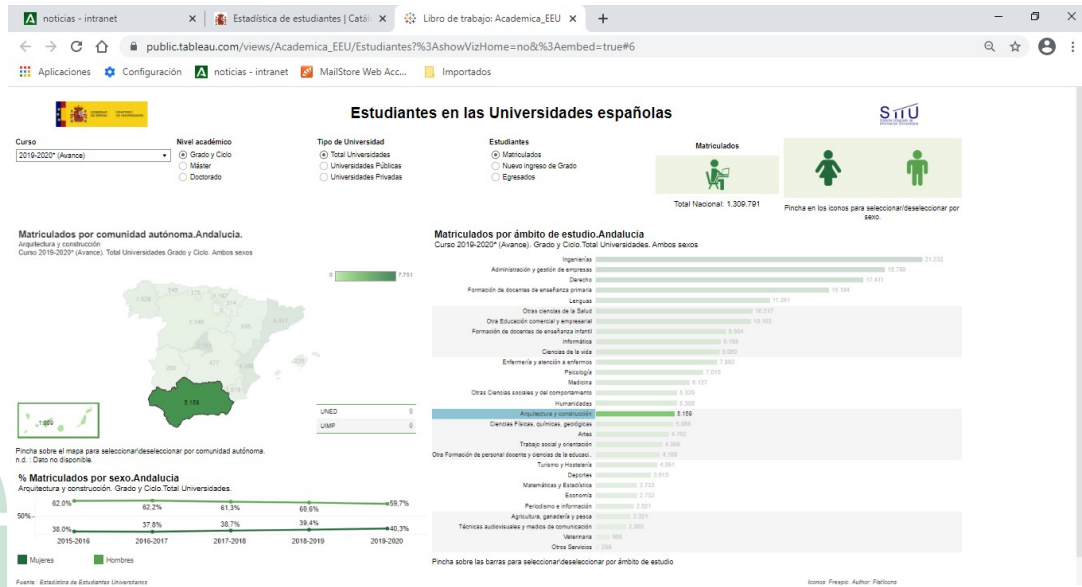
noticias - intranet × Estadística de estudiantes | Catál × Libro de trabajo: Academica_EEU × +

public.tableau.com/views/Academica_EEU/Estudiantes?%3AshowVizHome=no&%3Aembed=true#6

Aplicaciones Configuración noticias - intranet MailStore Web Acc... Importados

Estudiantes en las Universidades españolas

SIIU

Curso
2019-2020* (Avance)

Nivel académico
Grado y Ciclo
Máster
Doctorado

Tipo de Universidad
Total Universidades
Universidades Públicas
Universidades Privadas

Estudiantes
Matriculados
Nuevo ingreso de Grado
Egresados

Matriculados

Total Nacional: 1.309.791

Pincha en los iconos para seleccionar/deseleccionar por sexo.

Matriculados por comunidad autónoma.Andalucía.
Arquitectura y construcción
Curso 2019-2020* (Avance). Total Universidades Grado y Ciclo. Ambos sexos

0 7.751

1.828 1.146 5.159

UNED 0
UIMP 0

Pincha sobre el mapa para seleccionar/deseleccionar por comunidad autónoma.
n.d. : Dato no disponible.

% Matriculados por sexo.Andalucia
Arquitectura y construcción. Grado y Ciclo.Total Universidades.

| | 2015-2016 | 2016-2017 | 2017-2018 | 2018-2019 | 2019-2020 |
|---|---|---|---|---|---|
| Hombres | 62.0% | 62.2% | 61.3% | 60.6% | 59.7% |
| Mujeres | 38.0% | 37.8% | 38.7% | 39.4% | 40.3% |

50%

Mujeres Hombres

Matriculados por ámbito de estudio.Andalucía
Curso 2019-2020* (Avance). Grado y Ciclo.Total Universidades. Ambos sexos

| Ámbito | Matriculados |
|---|---|
| Ingenierías | 21.233 |
| Administración y gestión de empresas | 18.786 |
| Derecho | 17.411 |
| Formación de docentes de enseñanza primaria | 15.184 |
| Lenguas | 11.081 |
| Otras ciencias de la Salud | 10.217 |
| Otra Educación comercial y empresarial | 10.103 |
| Formación de docentes de enseñanza infantil | 8.564 |
| Informática | 8.193 |
| Ciencias de la vida | 8.080 |
| Enfermería y atención a enfermos | 7.882 |
| Psicología | 7.016 |
| Medicina | 6.127 |
| Otras Ciencias sociales y del comportamiento | 5.329 |
| Humanidades | 5.308 |
| Arquitectura y construcción | 5.159 |
| Ciencias Físicas, químicas, geológicas | 5.068 |
| Artes | 4.782 |
| Trabajo social y orientación | 4.368 |
| Otra Formación de personal docente y ciencias de la educaci.. | 4.168 |
| Turismo y Hostelería | 4.051 |
| Deportes | 2.819 |
| Matemáticas y Estadística | 2.733 |
| Economía | 2.733 |
| Periodismo e información | 2.521 |
| Agricultura, ganadería y pesca | 2.321 |
| Técnicas audiovisuales y medios de comunicación | 2.003 |
| Veterinaria | 985 |
| Otros Servicios | 258 |

Pincha sobre las barras para seleccionar/deseleccionar por ámbito de estudio

Fuente: Estadística de Estudiantes Universitarios

Iconos: Freepic. Author: Flaticons